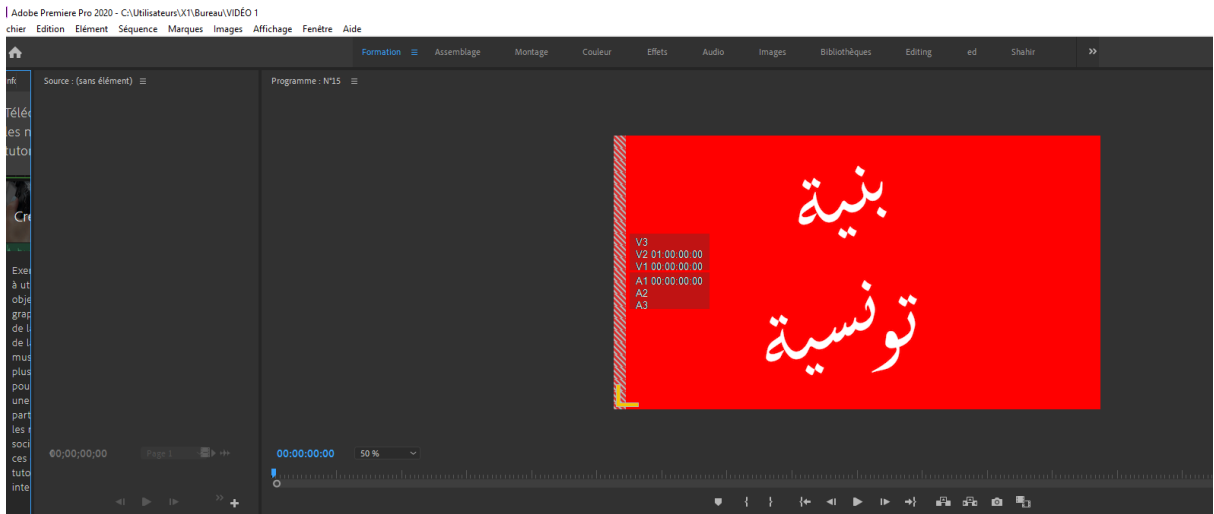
Adobe Premiere Pro 2020 - C:\Utilisateurs\X1\Bureau\VIDÉO 1

chier Edition Elément Séquence Marques Images Affichage Fenêtre Aide

Formation Assemblage Montage Couleur Effets Audio Images Bibliothèques Editing ed Shahir »

nk

Téléc
Les n
tutor

Cre

Exer
à ut
obje
grap
de l
de l
mus
plus
pou
une
part
les r
soci
ces
tuto
inte

Source : (sans élément)

Programme : N°15

بنية
تونسية

V3
V2 01:00:00:00
V1 00:00:00:00
A1 00:00:00:00
A2
A3

00;00;00;00

Page 1

00:00:00:00

50 %